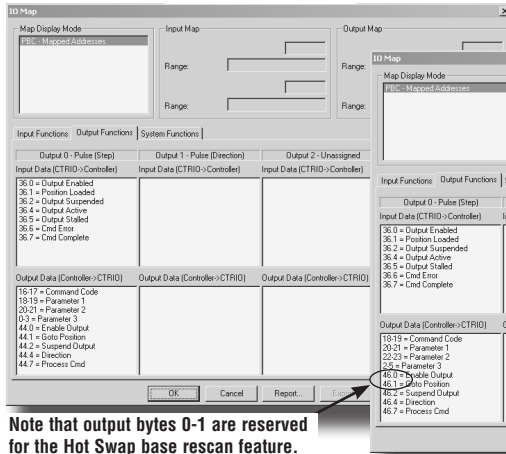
IO Map

Map Display Mode
PBC - Mapped Addresses

Input Map
Range:
Range:

Output Map
Range:
Range:

Input Functions | Output Functions | System Functions

Output 0 - Pulse (Step) | Output 1 - Pulse (Direction) | Output 2 - Unassigned

Input Data (CTRIO->Controller) | Input Data (CTRIO->Controller) | Input Data (CTRIO->Controller)

36.0 = Output Enabled
36.1 = Position Loaded
36.2 = Output Suspended
36.4 = Output Active
36.5 = Output Stalled
36.6 = Cmd Error
36.7 = Cmd Complete

Output Data (Controller->CTRIO) | Output Data (Controller->CTRIO) | Output Data (Controller->CTRIO)

16-17 = Command Code
18-19 = Parameter 1
20-21 = Parameter 2
0-3 = Parameter 3
44.0 = Enable Output
44.1 = Goto Position
44.2 = Suspend Output
44.4 = Direction
44.7 = Process Cmd

OK | Cancel | Report...

IO Map

Map Display Mode
PBC - Mapped Addresses

Input Functions | Output Functions

Output 0 - Pulse (Step)

Input Data (CTRIO->Controller)

36.0 = Output Enabled
36.1 = Position Loaded
36.2 = Output Suspended
36.4 = Output Active
36.5 = Output Stalled
36.6 = Cmd Error
36.7 = Cmd Complete

Output Data (Controller->CTRIO)

18-19 = Command Code
20-21 = Parameter 1
22-23 = Parameter 2
2-5 = Parameter 3
46.0 = Enable Output
46.1 = Goto Position
46.2 = Suspend Output
46.4 = Direction
46.7 = Process Cmd

Note that output bytes 0-1 are reserved for the Hot Swap base rescan feature.